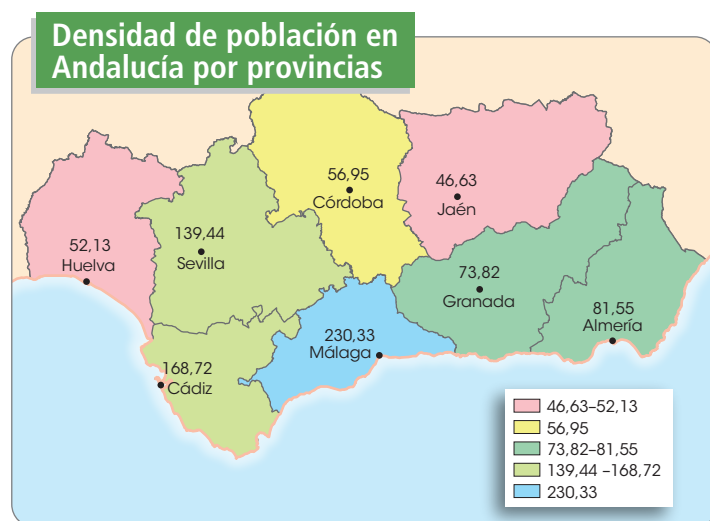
Densidad de población en Andalucía por provincias

56,95
Córdoba

46,63
Jaén

52,13
Huelva

139,44
Sevilla

73,82
Granada

81,55
Almería

230,33
Málaga

168,72
Cádiz

46,63–52,13
56,95
73,82–81,55
139,44 –168,72
230,33